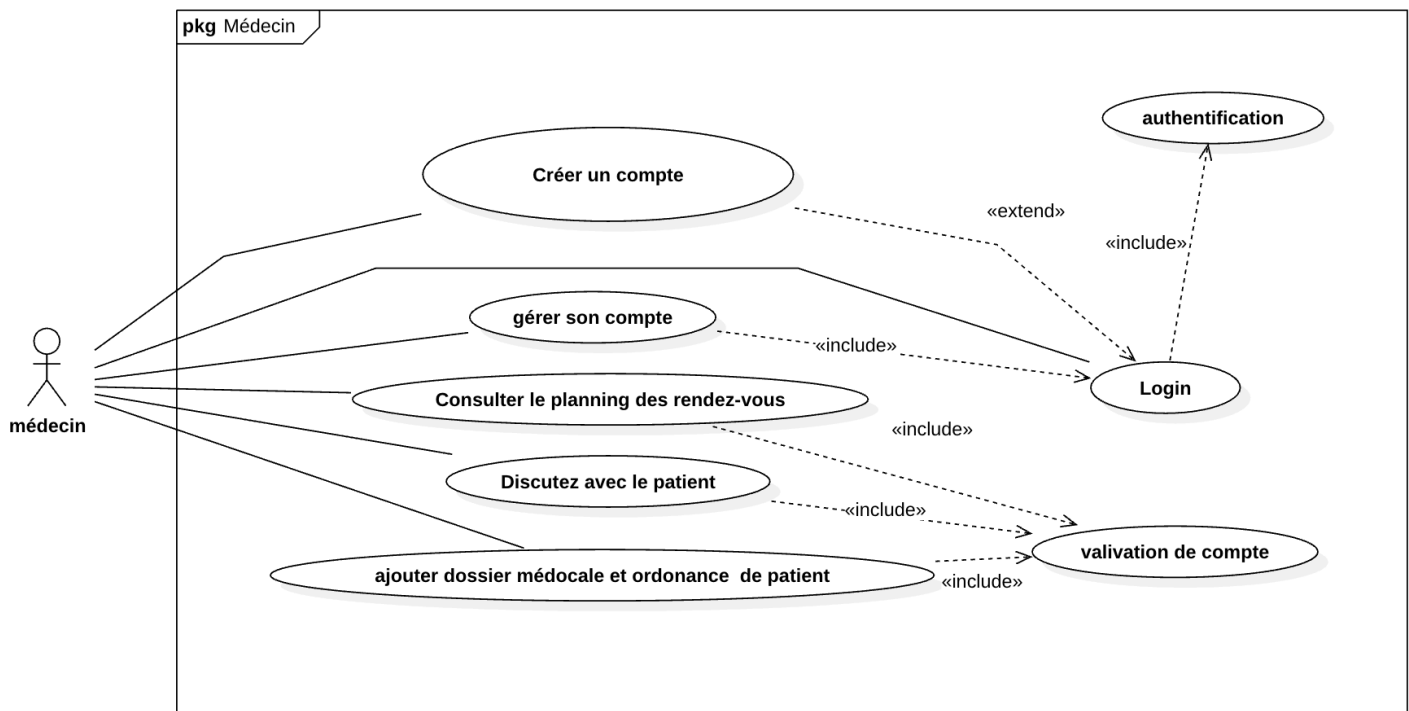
pkg Médecin

médecin

authentification

Créer un compte

«extend»

«include»

gérer son compte

«include»

Login

Consulter le planning des rendez-vous

«include»

Discutez avec le patient

«include»

valivation de compte

ajouter dossier médocale et ordonance de patient

«include»